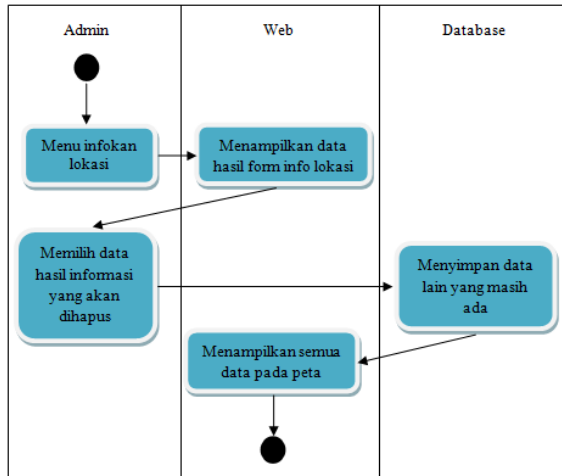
| Admin | Web | Database |
|---|---|---|
| Menu infokan lokasi | Menampilkan data hasil form info lokasi | |
| Memilih data hasil informasi yang akan dihapus | | Menyimpan data lain yang masih ada |
| | Menampilkan semua data pada peta | |